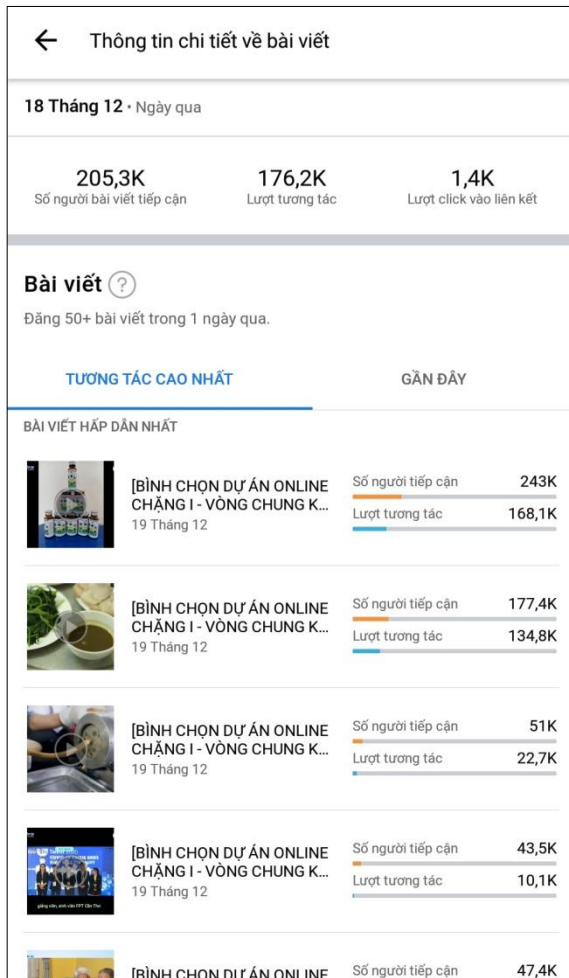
Thông tin chi tiết về bài viết

18 Tháng 12 • Ngày qua

205,3K
Số người bài viết tiếp cận

176,2K
Lượt tương tác

1,4K
Lượt click vào liên kết

Bài viết

Đăng 50+ bài viết trong 1 ngày qua.

TƯƠNG TÁC CAO NHẤT

GẦN ĐÂY

BÀI VIẾT HẤP DẪN NHẤT

[BÌNH CHỌN DỰ ÁN ONLINE CHẶNG I - VÒNG CHUNG K...
19 Tháng 12
Số người tiếp cận 243K
Lượt tương tác 168,1K

[BÌNH CHỌN DỰ ÁN ONLINE CHẶNG I - VÒNG CHUNG K...
19 Tháng 12
Số người tiếp cận 177,4K
Lượt tương tác 134,8K

[BÌNH CHỌN DỰ ÁN ONLINE CHẶNG I - VÒNG CHUNG K...
19 Tháng 12
Số người tiếp cận 51K
Lượt tương tác 22,7K

[BÌNH CHỌN DỰ ÁN ONLINE CHẶNG I - VÒNG CHUNG K...
19 Tháng 12
Số người tiếp cận 43,5K
Lượt tương tác 10,1K

[BÌNH CHỌN DỰ ÁN ONLINE
Số người tiếp cận 47,4K